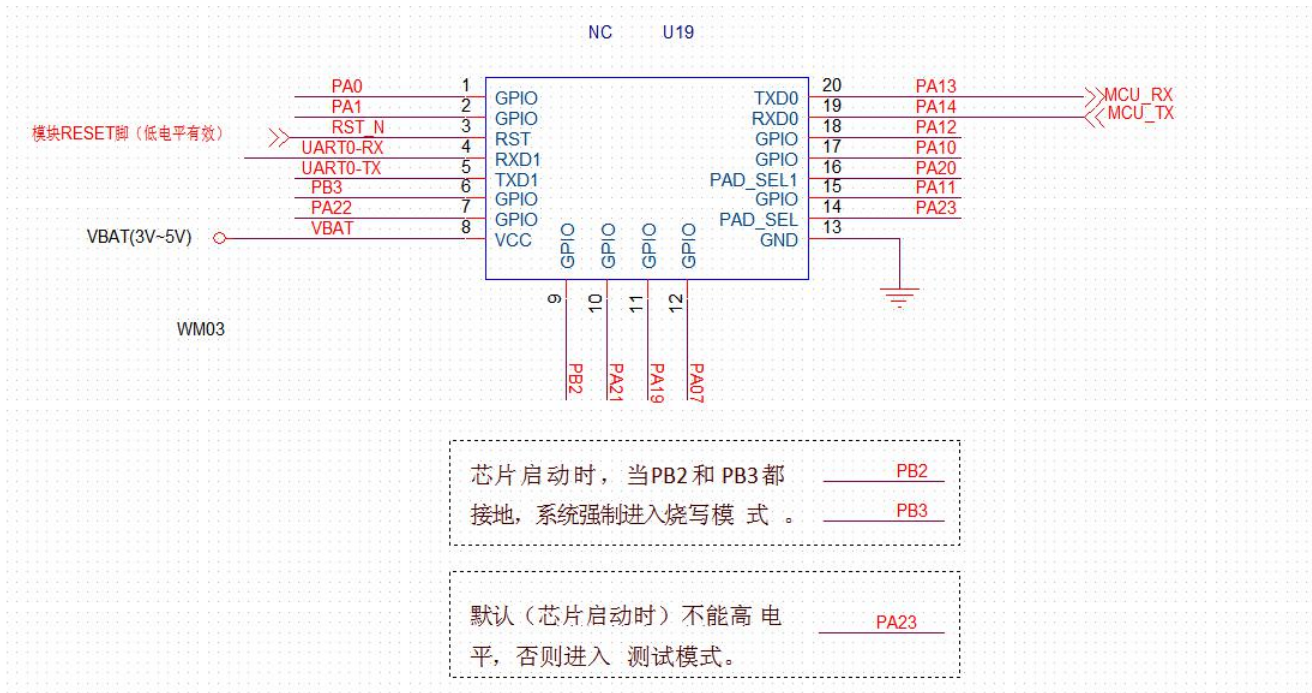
NC U19

模块RESET脚（低电平有效）

| Net | Pin | Name | Name | Pin | Net |
|---|---|---|---|---|---|
| PA0 | 1 | GPIO | TXD0 | 20 | PA13 |
| PA1 | 2 | GPIO | RXD0 | 19 | PA14 |
| RST_N | 3 | RST | GPIO | 18 | PA12 |
| UART0-RX | 4 | RXD1 | GPIO | 17 | PA10 |
| UART0-TX | 5 | TXD1 | PAD_SEL1 | 16 | PA20 |
| PB3 | 6 | GPIO | GPIO | 15 | PA11 |
| PA22 | 7 | GPIO | PAD_SEL | 14 | PA23 |
| VBAT | 8 | VCC | GND | 13 | |

MCU_RX
MCU_TX

VBAT(3V~5V)

GPIO 9 PB2
GPIO 10 PA21
GPIO 11 PA19
GPIO 12 PA07

WM03

芯片启动时，当PB2和 PB3都接地，系统强制进入烧写模 式 。

PB2
PB3

默认（芯片启动时）不能高 电平，否则进入 测试模式。

PA23